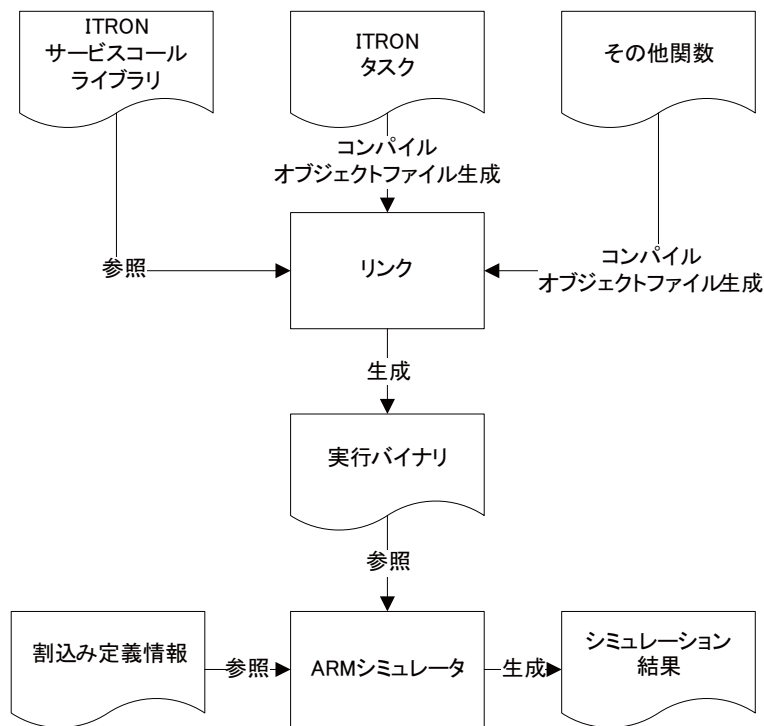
ITRON
サービスコール
ライブラリ

ITRON
タスク

その他関数

コンパイル
オブジェクトファイル生成

参照

リンク

コンパイル
オブジェクトファイル生成

生成

実行バイナリ

参照

割込み定義情報

参照

ARMシミュレータ

生成

シミュレーション
結果